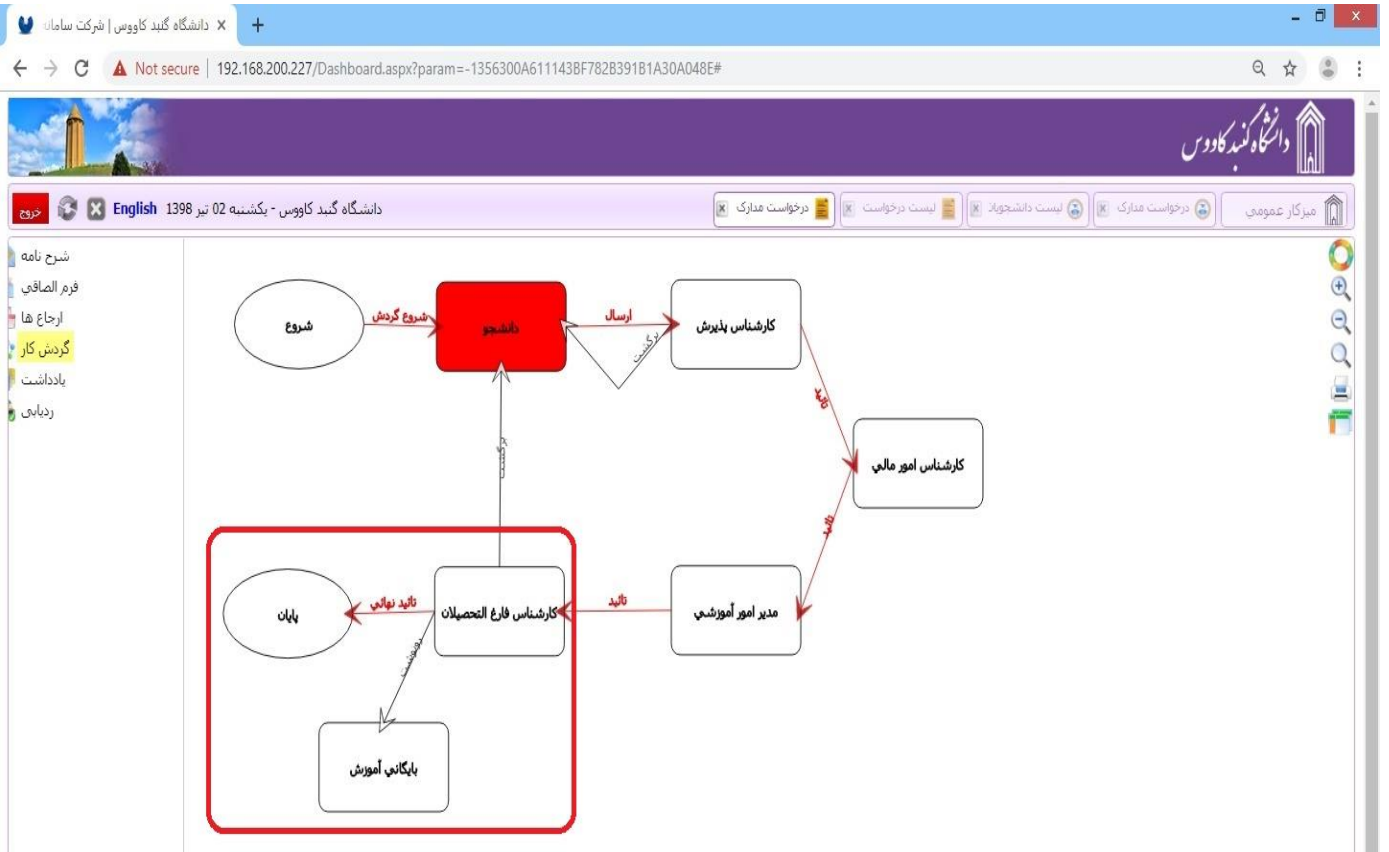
دانشگاه گنبد کاووس | شرکت سامانه ×

Not secure | 192.168.200.227/Dashboard.aspx?param=-1356300A611143BF782B391B1A30A048E#

دانشگاه گنبد کاووس

میزکار عمومی | درخواست مدارک | لیست دانشجویان | لیست درخواست | درخواست مدارک

دانشگاه گنبد کاووس - یکشنبه 02 تیر 1398 English خروج

شرح نامه
فرم الصاقي
ارجاع ها
گردش کار
يادداشت
ردیابی

شروع
شروع گردش
دانشجو
ارسال
برگشت
کارشناس پذيرش
تائيد
کارشناس امور مالي
تائيد
مدير امور آموزشي
تائيد
کارشناس فارغ التحصيلان
برگشت
تائيد نهائي
پايان
بایگانی
بايگاني آموزش